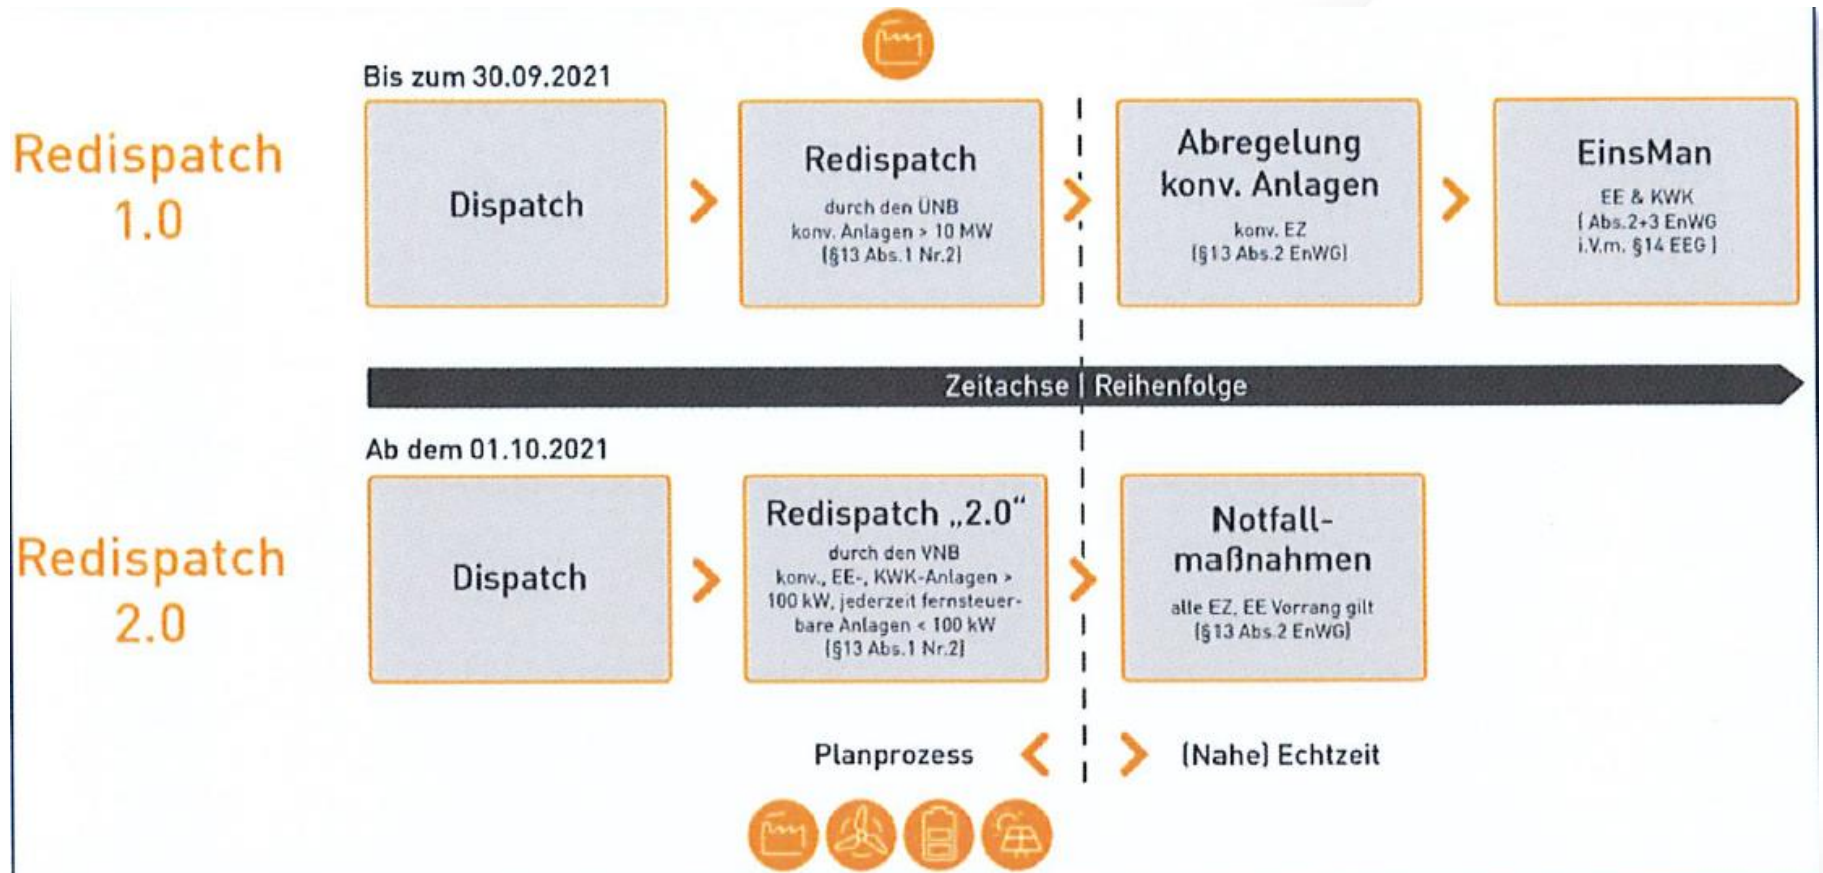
Redispatch 1.0

Bis zum 30.09.2021

Dispatch

Redispatch
durch den ÜNB
konv. Anlagen > 10 MW
[§13 Abs.1 Nr.2]

Abregelung konv. Anlagen
konv. EZ
[§13 Abs.2 EnWG]

EinsMan
EE & KWK
[ Abs.2+3 EnWG i.V.m. §14 EEG ]

Zeitachse | Reihenfolge

Redispatch 2.0

Ab dem 01.10.2021

Dispatch

Redispatch „2.0"
durch den VNB
konv., EE-, KWK-Anlagen > 100 kW, jederzeit fernsteuerbare Anlagen < 100 kW
[§13 Abs.1 Nr.2]

Notfallmaßnahmen
alle EZ, EE Vorrang gilt
[§13 Abs.2 EnWG]

Planprozess < > [Nahe] Echtzeit